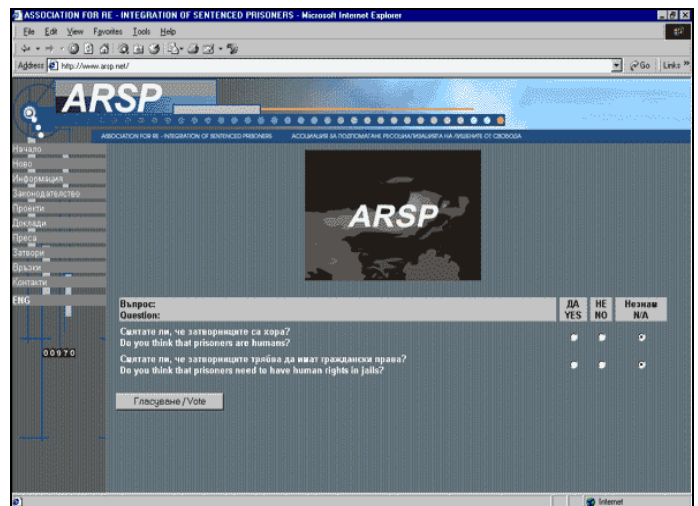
ASSOCIATION FOR RE - INTEGRATION OF SENTENCED PRISONERS - Microsoft Internet Explorer

File Edit View Favorites Tools Help

Address http://www.arsp.net/

Go Links »

ARSP

ASSOCIATION FOR RE - INTEGRATION OF SENTENCED PRISONERS АСОЦИАЦИЯ ЗА ПОДПОМАГАНЕ РЕСОЦИАЛИЗАЦИЯТА НА ЛИШЕНИТЕ ОТ СВОБОДА

Начало
Ново
Информация
Законодателство
Проекти
Доклади
Преса
Затвори
Връзки
Контакти
ENG

00970

ARSP

| Въпрос: Question: | ДА YES | НЕ NO | Незнам N/A |
|---|---|---|---|
| Считате ли, че затворниците са хора? Do you think that prisoners are humans? | | | |
| Считате ли, че затворниците трябва да имат граждански права? Do you think that prisoners need to have human rights in jails? | | | |

Гласуване / Vote

Internet